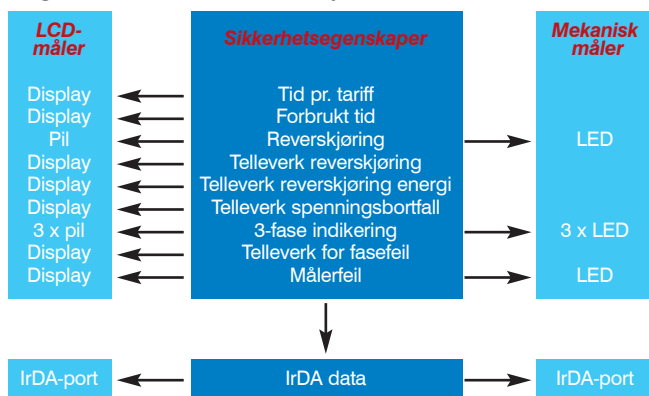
LCD-måler

Display
Display
Pil
Display
Display
Display
3 x pil
Display
Display

Sikkerhetsegenskaper

Tid pr. tariff
Forbrukt tid
Reverskjøring
Telleverk reverskjøring
Telleverk reverskjøring energi
Telleverk spenningsbortfall
3-fase indikering
Telleverk for fasefeil
Målerfeil

Mekanisk måler

LED
3 x LED
LED

IrDA-port

IrDA data

IrDA-port